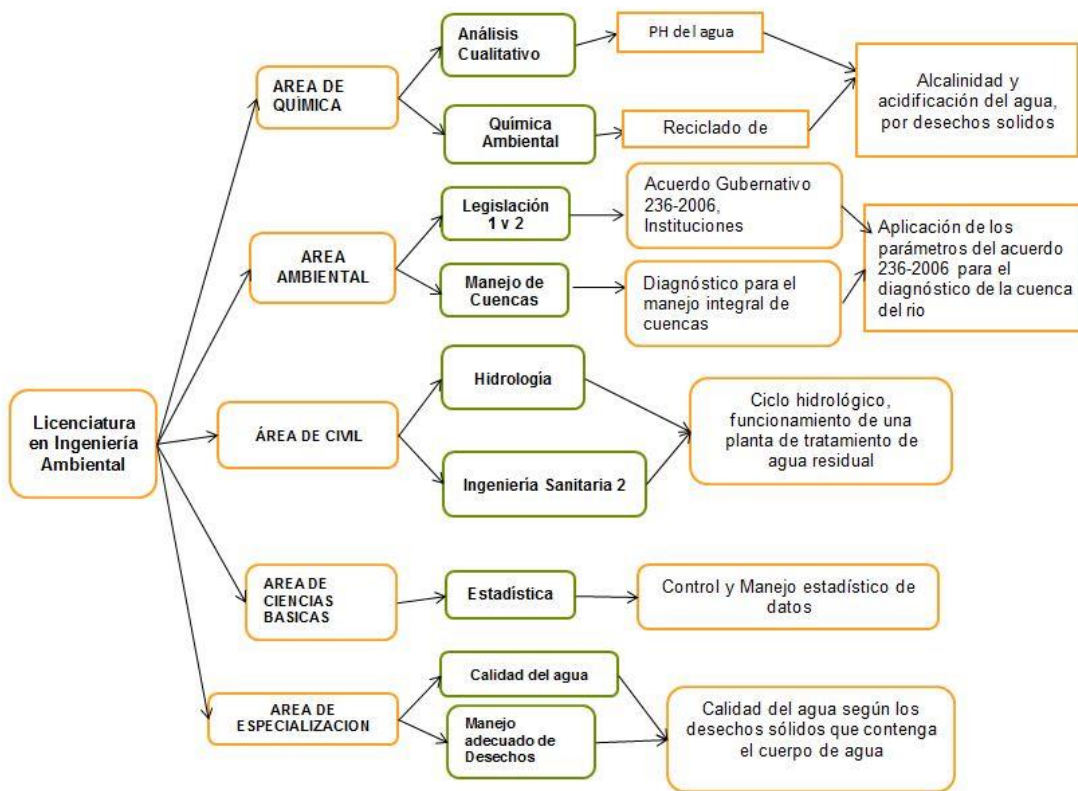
Licenciatura en Ingeniería Ambiental

AREA DE QUÍMICA

Análisis Cualitativo

PH del agua

Química Ambiental

Reciclado de

Alcalinidad y acidificación del agua, por desechos solidos

AREA AMBIENTAL

Legislación 1 y 2

Acuerdo Gubernativo 236-2006, Instituciones

Manejo de Cuencas

Diagnóstico para el manejo integral de cuencas

Aplicación de los parámetros del acuerdo 236-2006 para el diagnóstico de la cuenca del rio

ÁREA DE CIVIL

Hidrología

Ingeniería Sanitaria 2

Ciclo hidrológico, funcionamiento de una planta de tratamiento de agua residual

AREA DE CIENCIAS BASICAS

Estadística

Control y Manejo estadístico de datos

AREA DE ESPECIALIZACION

Calidad del agua

Manejo adecuado de Desechos

Calidad del agua según los desechos sólidos que contenga el cuerpo de agua